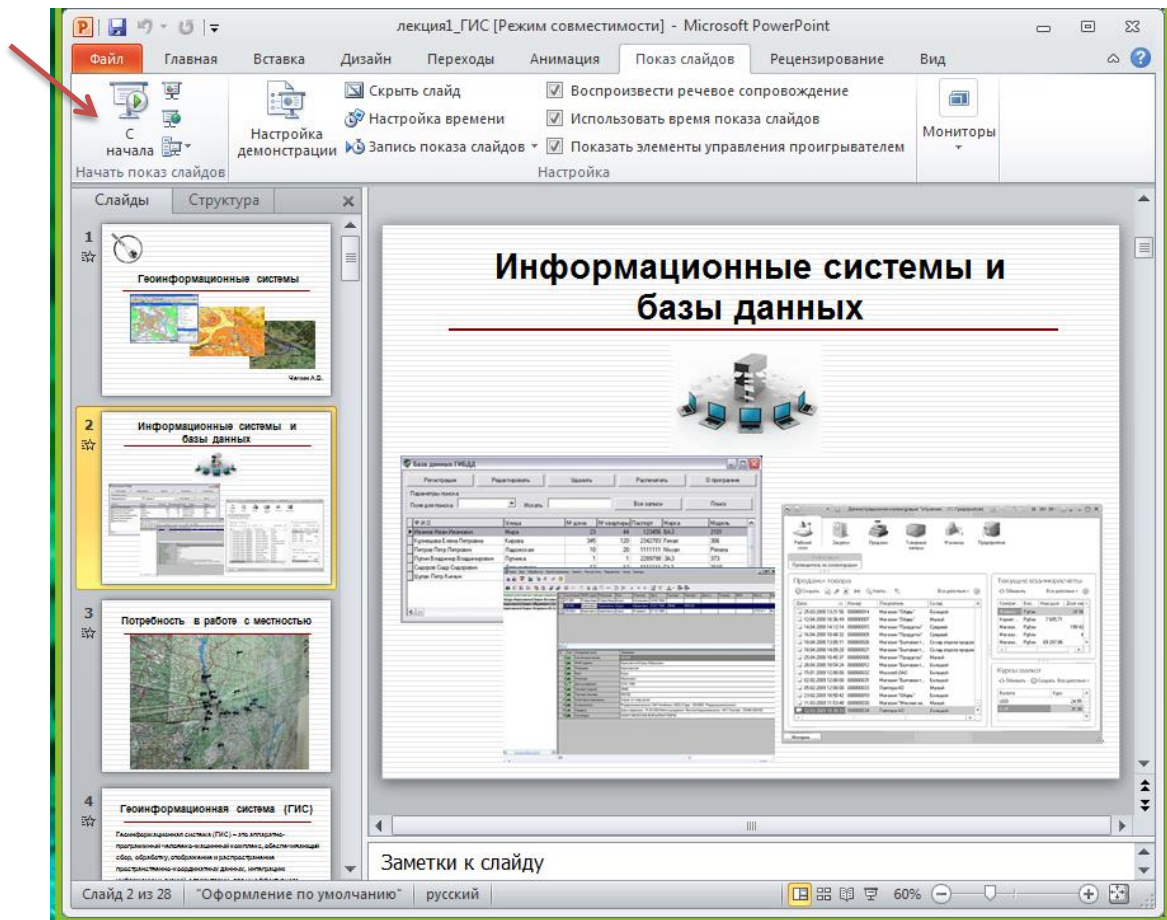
лекция1_ГИС [Режим совместимости] - Microsoft PowerPoint

Файл | Главная | Вставка | Дизайн | Переходы | Анимация | Показ слайдов | Рецензирование | Вид

С начала
Начать показ слайдов

Настройка демонстрации
Скрыть слайд
Настройка времени
Запись показа слайдов
Воспроизвести речевое сопровождение
Использовать время показа слайдов
Показать элементы управления проигрывателем
Настройка

Мониторы

Слайды | Структура

1
Геоинформационные системы
Чаган А.Д.

2
Информационные системы и базы данных

3
Потребность в работе с местностью

4
Геоинформационная система (ГИС)
Геоинформационная система (ГИС) – это аппаратно-программный человеко-машинный комплекс, обеспечивающий сбор, обработку, отображение и распространение пространственно-координированных данных, интеграцию

Информационные системы и базы данных

База данных ГИБДД
Регистрация | Редактировать | Удалить | Распечатать | О программе
Параметры поиска
Поле для поиска | Искать | Все записи | Поиск

Заметки к слайду

Слайд 2 из 28 | "Оформление по умолчанию" | русский | 60%